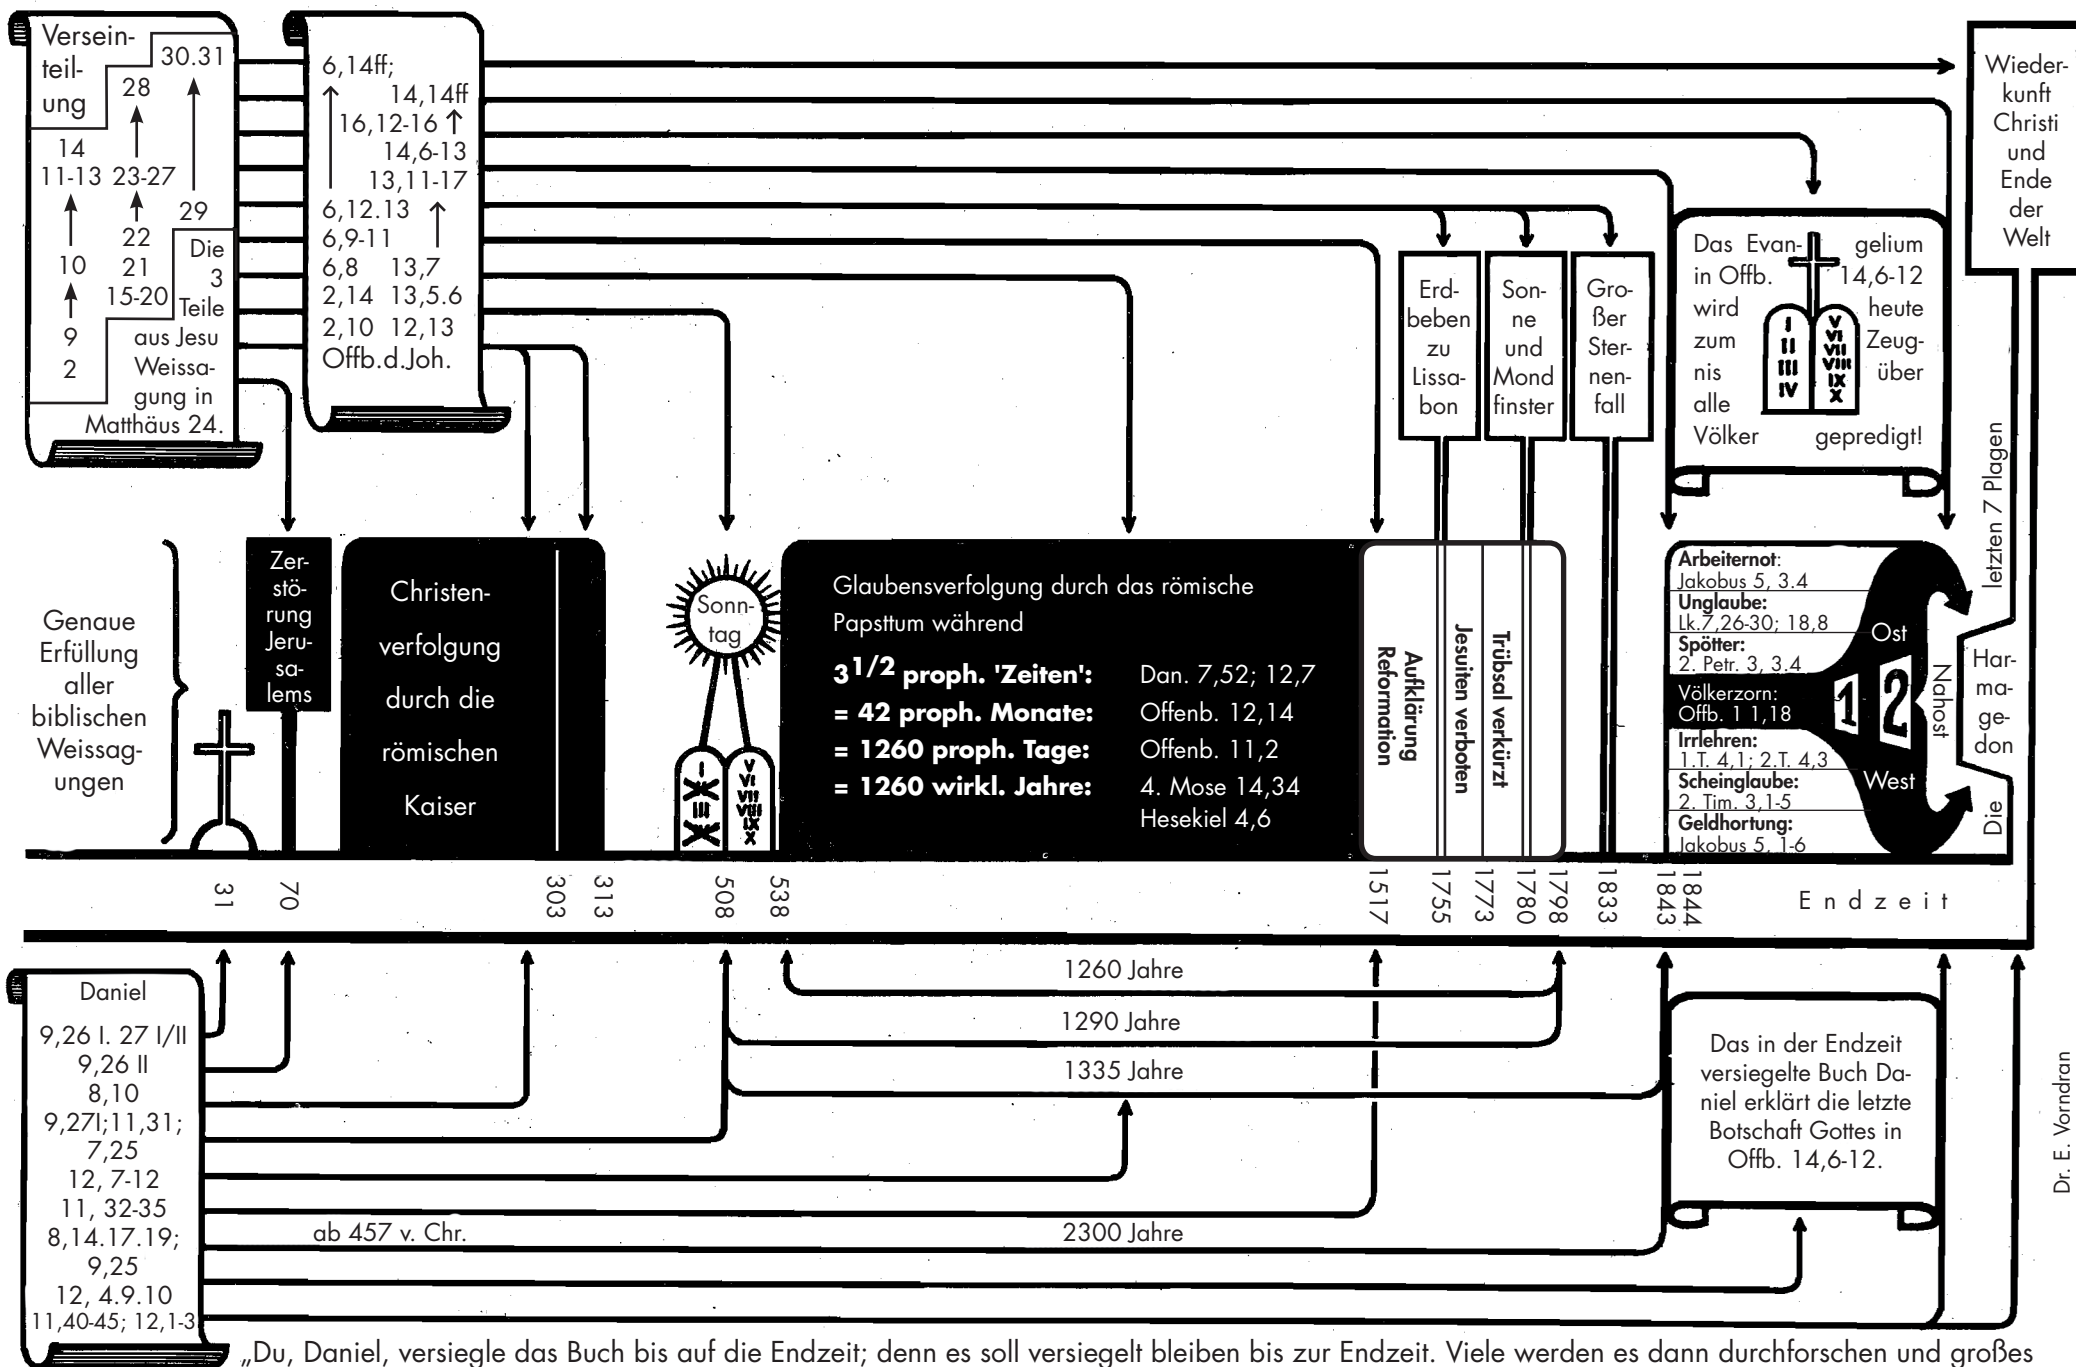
Versein-teil-ung
30.31
28
14
11-13 23-27
29
22
10 21
15-20
9
2
Die 3 Teile aus Jesu Weissagung in Matthäus 24.

6,14ff;
14,14ff
16,12-16
14,6-13
13,11-17
6,12.13
6,9-11
6,8 13,7
2,14 13,5.6
2,10 12,13
Offb.d.Joh.

Wieder-kunft Christi und Ende der Welt

Erdbeben zu Lissabon

Sonne und Mond finster

Großer Sternenfall

Das Evangelium in Offb. 14,6-12 wird heute zum Zeugnis über alle Völker gepredigt!

I II III IV
V VI VII VIII IX X

Genaue Erfüllung aller biblischen Weissagungen

Zerstörung Jerusalems

Christenverfolgung durch die römischen Kaiser

Sonntag

Glaubensverfolgung durch das römische Papsttum während

$3^{1/2}$ proph. 'Zeiten': Dan. 7,52; 12,7
= 42 proph. Monate: Offenb. 12,14
= 1260 proph. Tage: Offenb. 11,2
= 1260 wirkl. Jahre: 4. Mose 14,34
Hesekiel 4,6

Aufklärung Reformation
Jesuiten verboten
Trübsal verkürzt

Arbeiternot: Jakobus 5, 3.4
Unglaube: Lk.7,26-30; 18,8
Spötter: 2. Petr. 3, 3.4
Völkerzorn: Offb. 1 1,18
Irrlehren: 1.T. 4,1; 2.T. 4,3
Scheinglaube: 2. Tim. 3,1-5
Geldhortung: Jakobus 5, 1-6

Ost
1 2
Nahost
West
Harmagedon
Die letzten 7 Plagen

31 70 303 313 508 538 1517 1755 1773 1780 1798 1833 1843 1844 Endzeit

Daniel
9,26 I. 27 I/II
9,26 II
8,10
9,27I;11,31;
7,25
12, 7-12
11, 32-35
8,14.17.19;
9,25
12, 4.9.10
11,40-45; 12,1-3

1260 Jahre
1290 Jahre
1335 Jahre
ab 457 v. Chr.
2300 Jahre

Das in der Endzeit versiegelte Buch Daniel erklärt die letzte Botschaft Gottes in Offb. 14,6-12.

Dr. E. Vorndran

„Du, Daniel, versiegle das Buch bis auf die Endzeit; denn es soll versiegelt bleiben bis zur Endzeit. Viele werden es dann durchforschen und großes